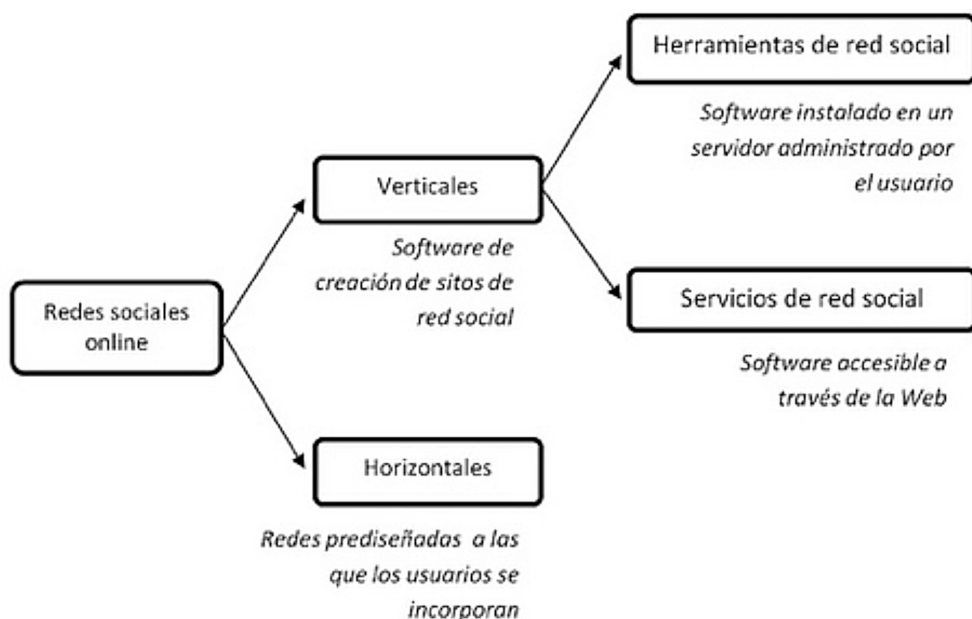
Redes sociales online

Verticales

Software de creación de sitos de red social

Herramientas de red social

Software instalado en un servidor administrado por el usuario

Servicios de red social

Software accesible a través de la Web

Horizontales

Redes prediseñadas a las que los usuarios se incorporan